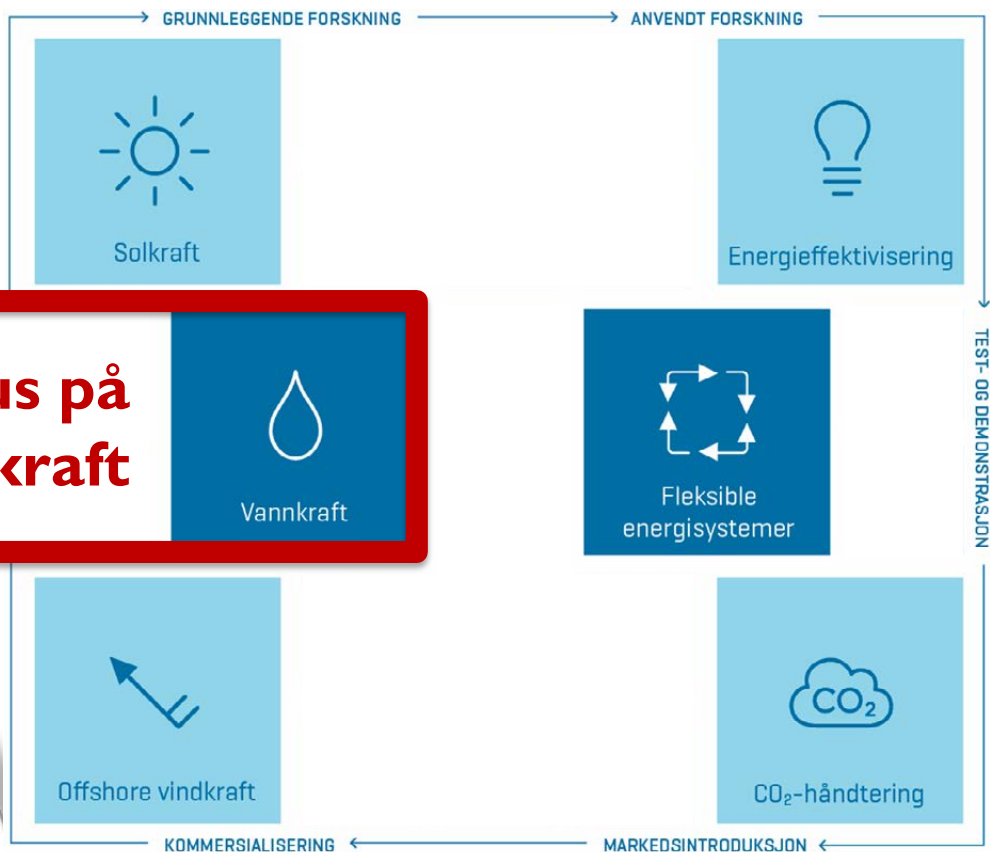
GRUNNLEGGENDE FORSKNING

ANVENDT FORSKNING

Solkraft

Energieffektivisering

TEST- OG DEMONSTRASJON

us på
kraft

Vannkraft

Fleksible energisystemer

Offshore vindkraft

$CO_2$

$CO_2$-håndtering

KOMMERSIALISERING

MARKEDSINTRODUKSJON